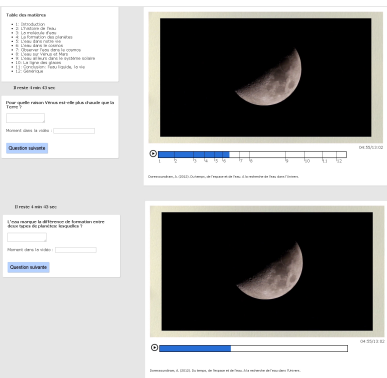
Table des matières

1. Introduction
2. L'histoire de l'eau
3. La molécule d'eau
4. La formation des planètes
5. L'eau dans notre vie
6. L'eau dans le cosmos
7. Observer l'eau dans le cosmos
8. L'eau sur Vénus et Mars
9. L'eau ailleurs dans le système solaire
10. La ligne des glaces
11. Conclusion: l'eau liquide, la vie
12. Générique

Il reste 4 min 43 sec

Pour quelle raison Vénus est-elle plus chaude que la Terre ?

Moment dans la vidéo :

Question suivante

1 2 3 4 5 6 7 8 9 10 11 12

04:38/13:01

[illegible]

Il reste 4 min 45 sec

L'eau marque la différence de formation entre deux types de planètes lesquelles ?

Moment dans la vidéo :

Question suivante

04:40/13:01

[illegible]